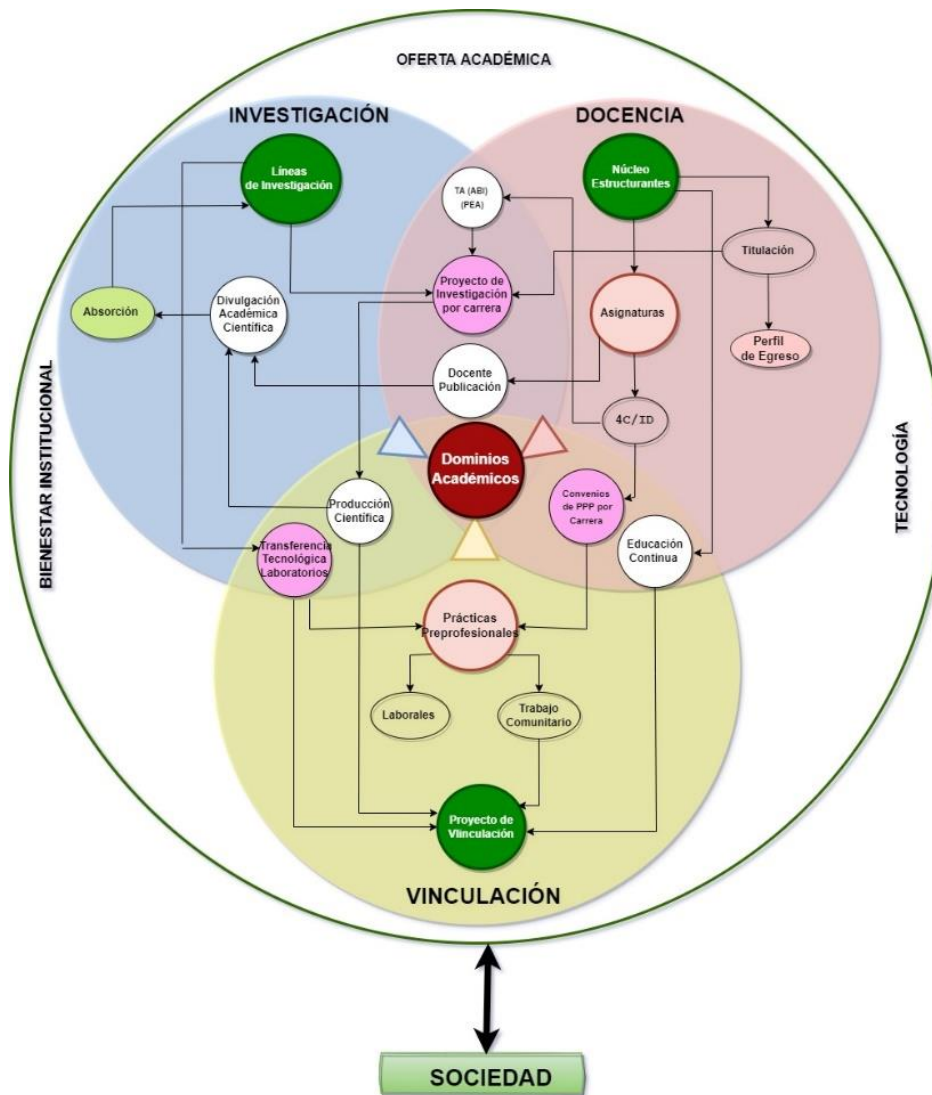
OFERTA ACADÉMICA

INVESTIGACIÓN

DOCENCIA

Líneas de Investigación

TA (ABI) (PEA)

Núcleo Estructurantes

Titulación

Absorción

Divulgación Académica Científica

Proyecto de Investigación por carrera

Asignaturas

Perfil de Egreso

Docente Publicación

4C/ID

BIENESTAR INSTITUCIONAL

Dominios Académicos

TECNOLOGÍA

Producción Científica

Convenios de PPP por Carrera

Transferencia Tecnológica Laboratorios

Educación Continua

Prácticas Preprofesionales

Laborales

Trabajo Comunitario

Proyecto de Vinculación

VINCULACIÓN

SOCIEDAD